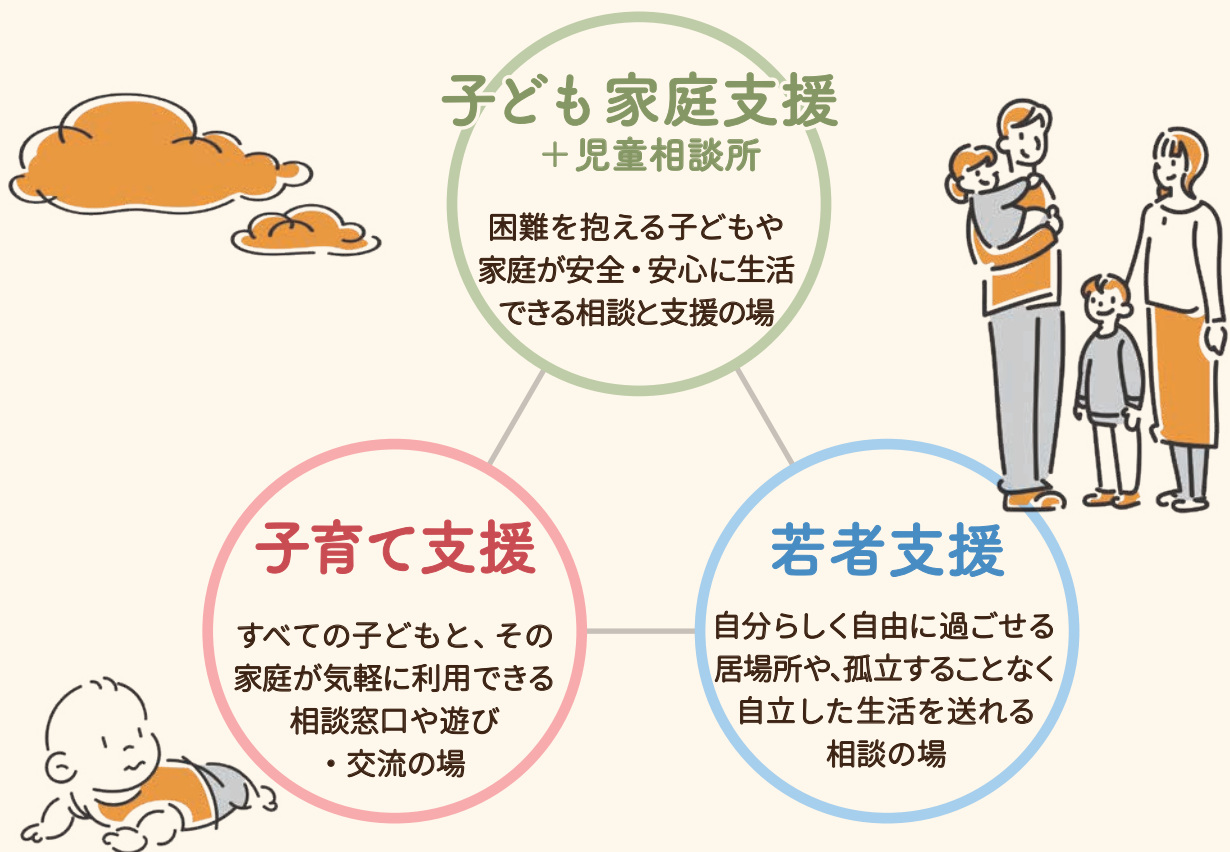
子ども家庭支援
＋児童相談所

困難を抱える子どもや家庭が安全・安心に生活できる相談と支援の場

子育て支援

すべての子どもと、その家庭が気軽に利用できる相談窓口や遊び・交流の場

若者支援

自分らしく自由に過ごせる居場所や、孤立することなく自立した生活を送れる相談の場